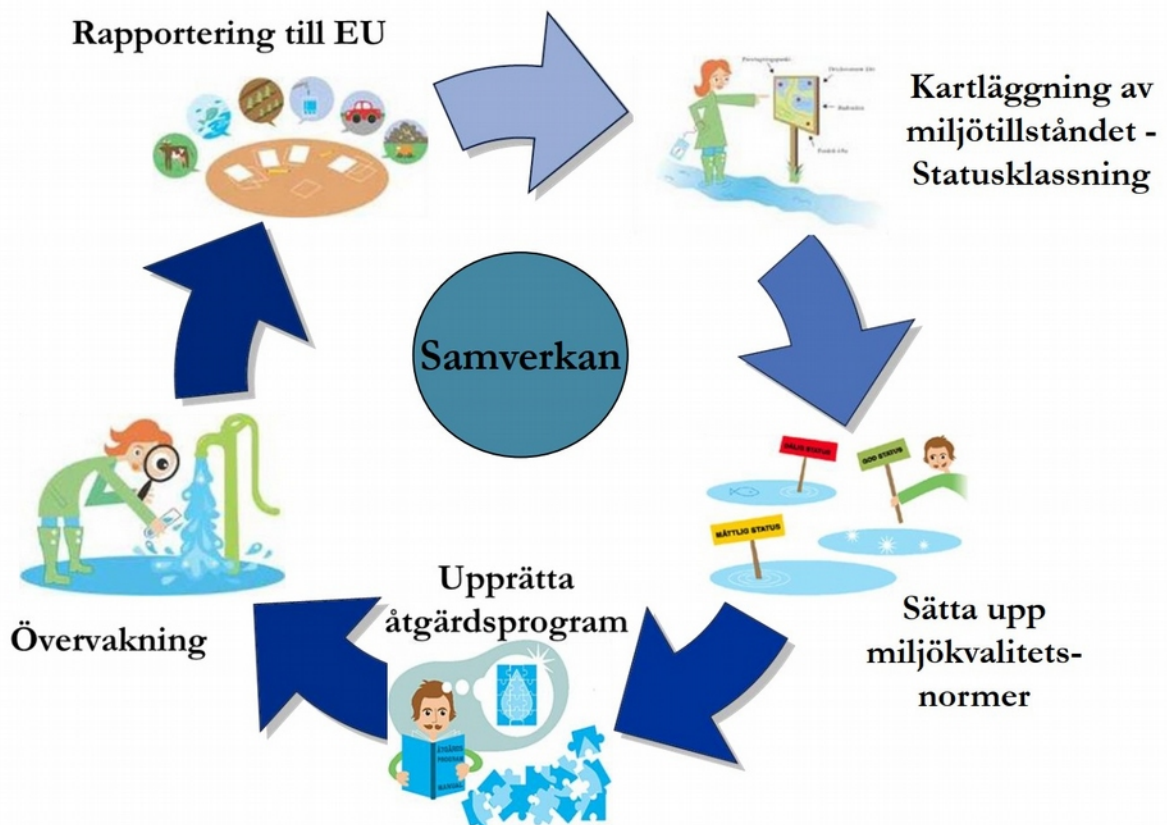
Rapportering till EU

Kartläggning av miljötillståndet - Statusklassning

Samverkan

DÅLIG STATUS

GOD STATUS

MÅTTLIG STATUS

Sätta upp miljökvalitetsnormer

Upprätta åtgärdsprogram

ÅTGÄRDS PROGRAM MANUAL

Övervakning